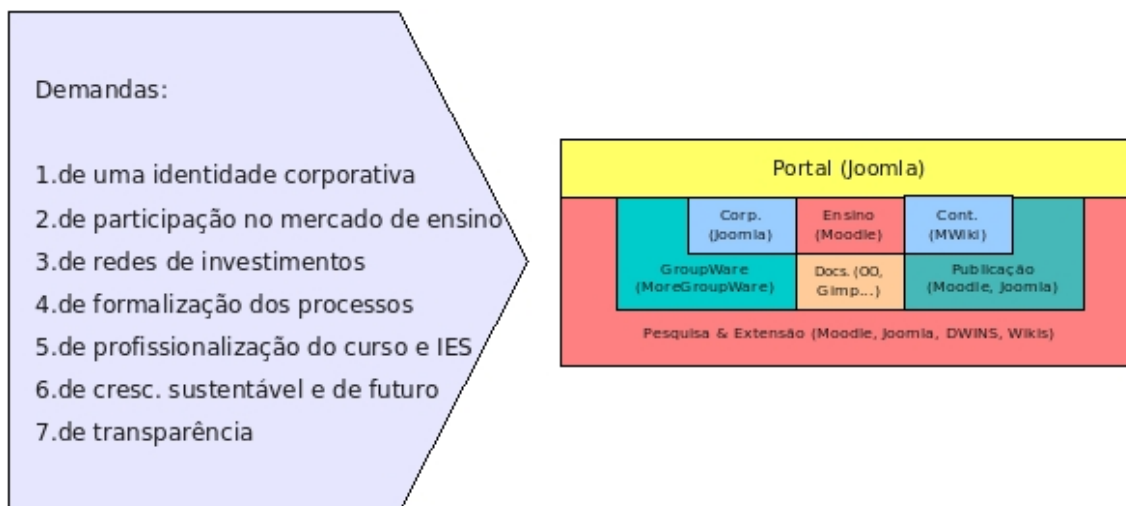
Demandas:

1.de uma identidade corporativa
2.de participação no mercado de ensino
3.de redes de investimentos
4.de formalização dos processos
5.de profissionalização do curso e IES
6.de cresc. sustentável e de futuro
7.de transparência

Portal (Joomla)

Corp. (Joomla)

Ensino (Moodle)

Cont. (MWiki)

GroupWare (MoreGroupWare)

Docs. (OO, Gimp...)

Publicação (Moodle, Joomla)

Pesquisa & Extensão (Moodle, Joomla, DWINS, Wikis)